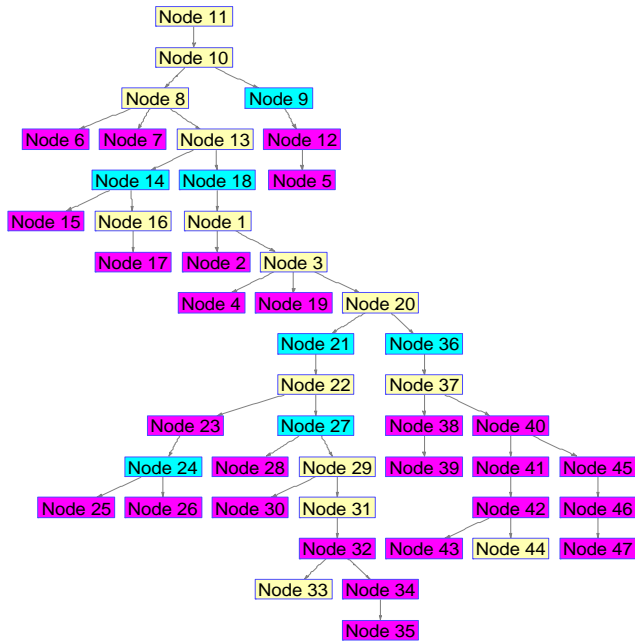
Node 11

Node 10

Node 8 Node 9

Node 6 Node 7 Node 13 Node 12

Node 14 Node 18 Node 5

Node 15 Node 16 Node 1

Node 17 Node 2 Node 3

Node 4 Node 19 Node 20

Node 21 Node 36

Node 22 Node 37

Node 23 Node 27 Node 38 Node 40

Node 24 Node 28 Node 29 Node 39 Node 41 Node 45

Node 25 Node 26 Node 30 Node 31 Node 42 Node 46

Node 32 Node 43 Node 44 Node 47

Node 33 Node 34

Node 35